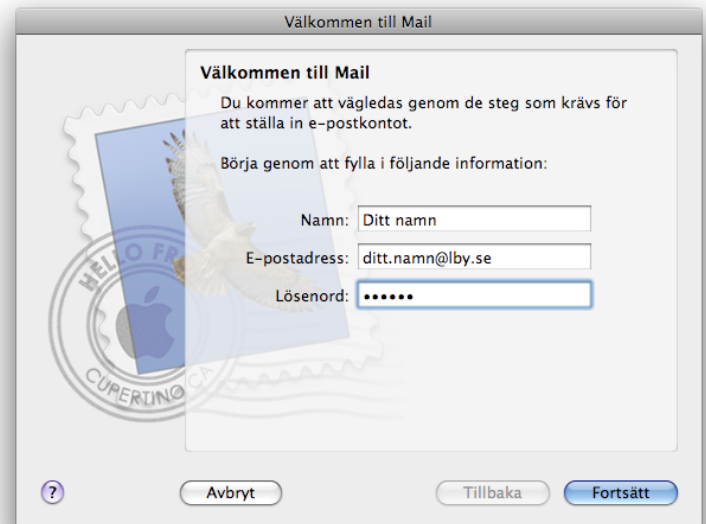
Välkommen till Mail

Välkommen till Mail

Du kommer att vägledas genom de steg som krävs för att ställa in e-postkontot.

Börja genom att fylla i följande information:

Namn: Ditt namn

E-postadress: ditt.namn@lby.se

Lösenord: ••••••

HELLO FR

CUPERTINO CA

?

Avbryt

Tillbaka

Fortsätt